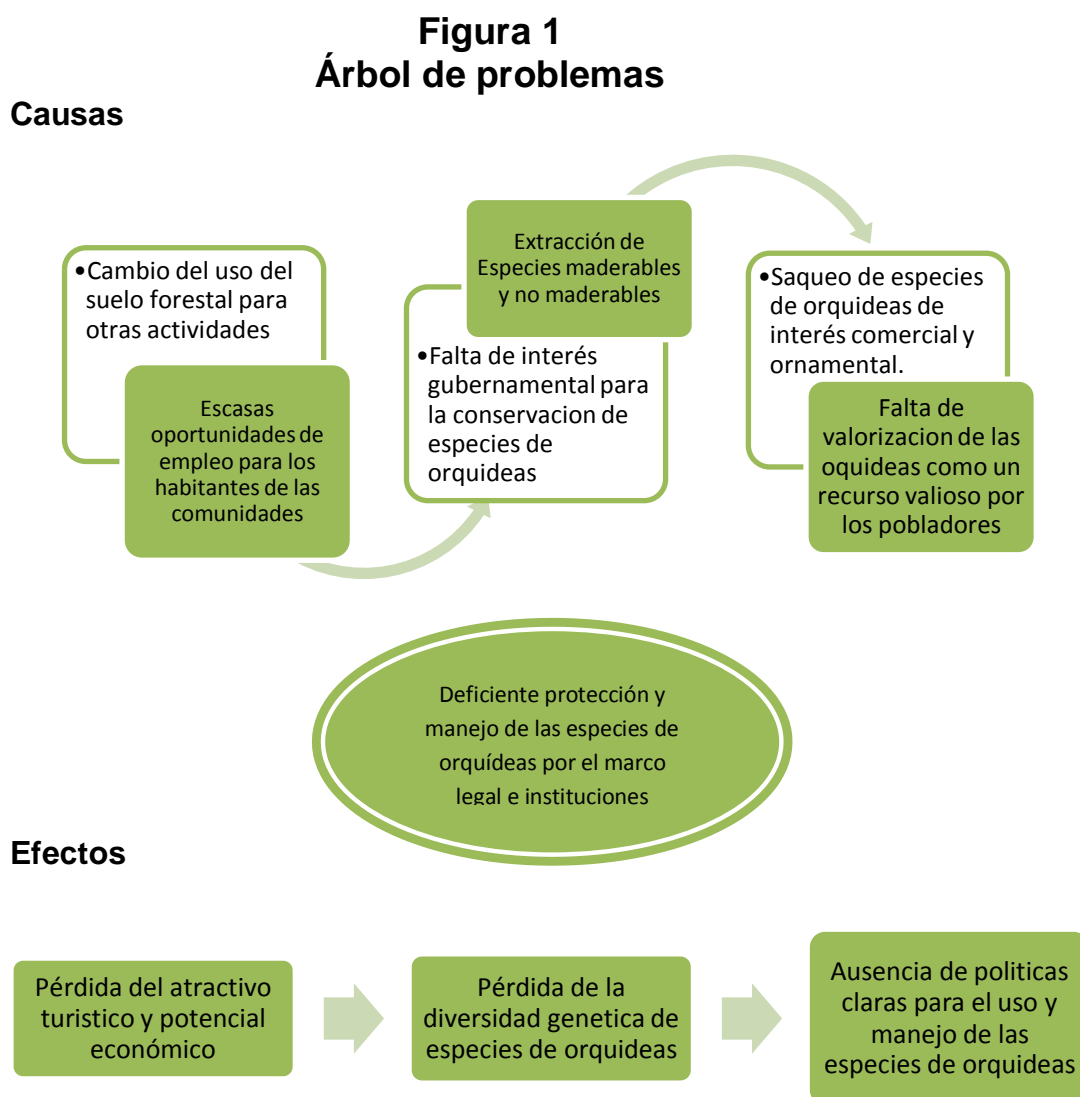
Figura 1
Árbol de problemas

Causas

•Cambio del uso del suelo forestal para otras actividades

Escasas oportunidades de empleo para los habitantes de las comunidades

Extracción de Especies maderables y no maderables

•Falta de interés gubernamental para la conservacion de especies de orquideas

•Saqueo de especies de orquideas de interés comercial y ornamental.

Falta de valorizacion de las oquideas como un recurso valioso por los pobladores

Deficiente protección y manejo de las especies de orquídeas por el marco legal e instituciones

Efectos

Pérdida del atractivo turistico y potencial económico

Pérdida de la diversidad genetica de especies de orquideas

Ausencia de politicas claras para el uso y manejo de las especies de orquideas